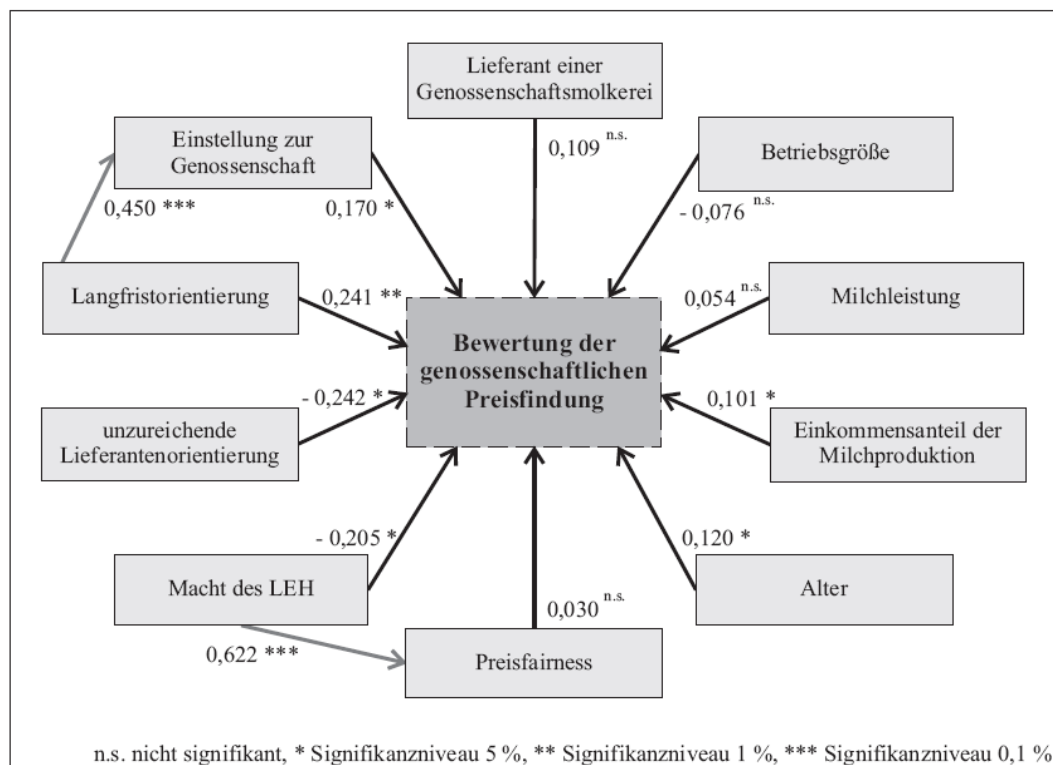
Lieferant einer Genossenschaftsmolkerei

Einstellung zur Genossenschaft

0,109 $^{n.s.}$

Betriebsgröße

0,450 ***

0,170 *

- 0,076 $^{n.s.}$

Langfristorientierung

0,241 **

0,054 $^{n.s.}$

Milchleistung

Bewertung der genossenschaftlichen Preisfindung

- 0,242 *

0,101 *

unzureichende Lieferantenorientierung

Einkommensanteil der Milchproduktion

- 0,205 *

0,120 *

Macht des LEH

0,030 $^{n.s.}$

Alter

0,622 ***

Preisfairness

n.s. nicht signifikant, * Signifikanzniveau 5 %, ** Signifikanzniveau 1 %, *** Signifikanzniveau 0,1 %